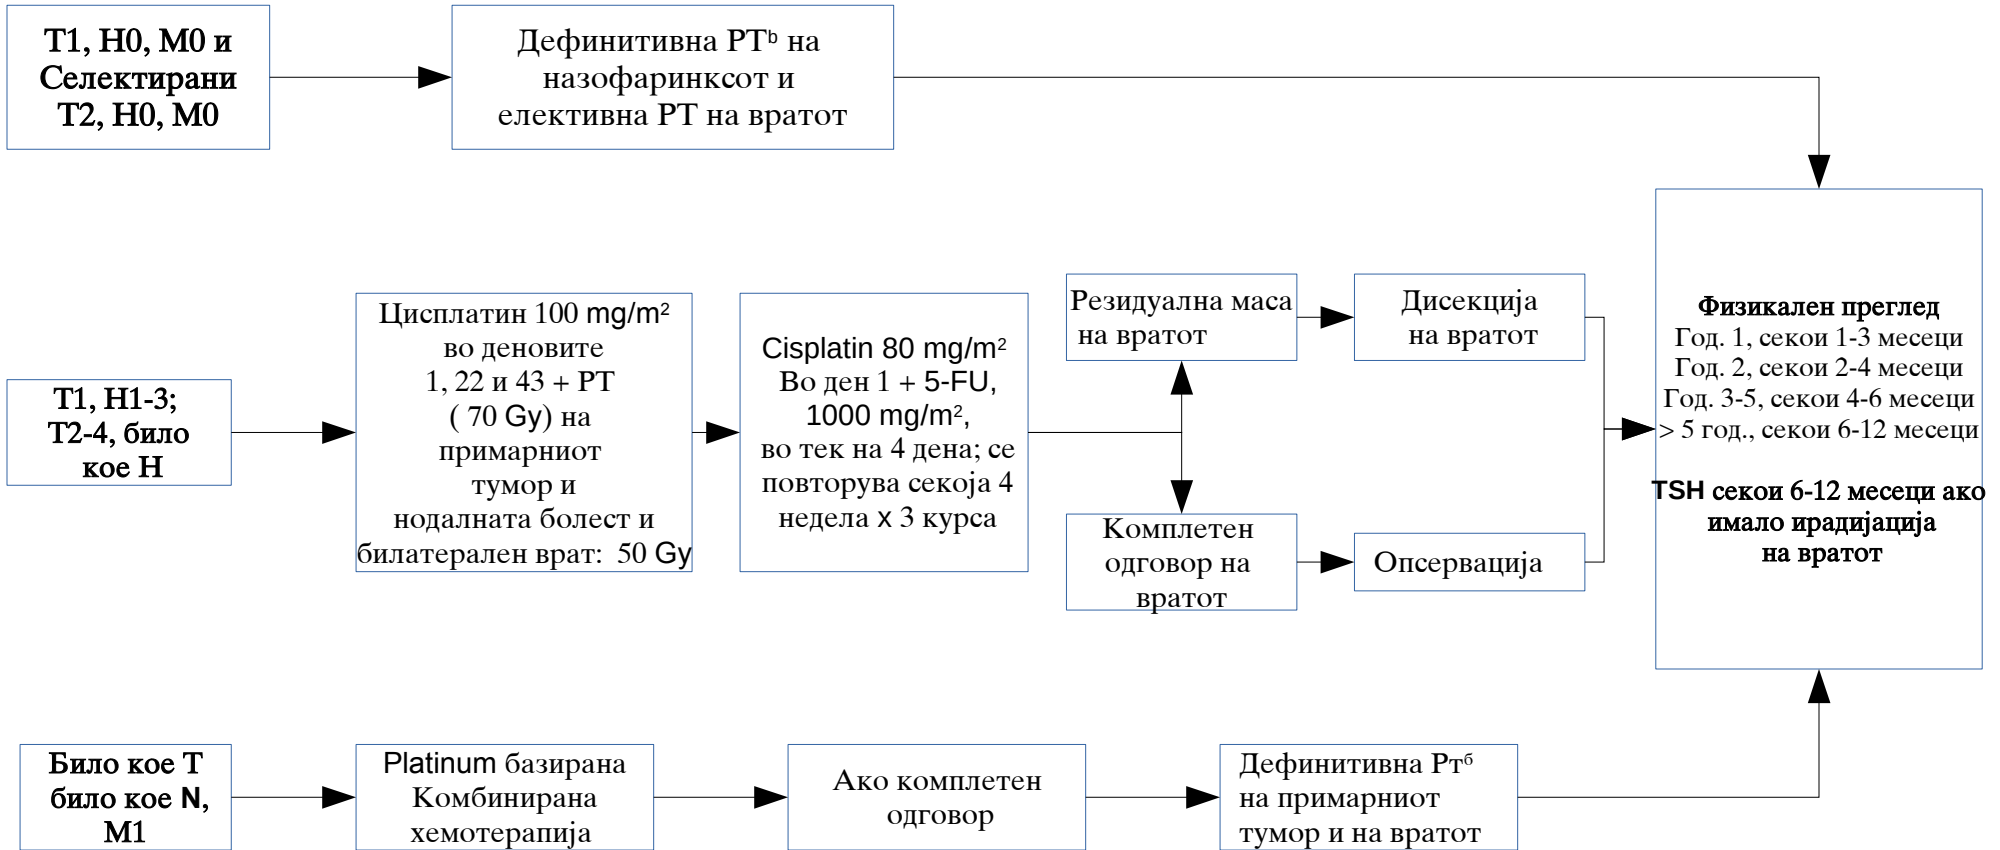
Т1, Н0, М0 и Селектирани Т2, Н0, М0

Дефинитивна РТ$^{b}$ на назофаринксот и елективна РТ на вратот

Т1, Н1-3; Т2-4, било кое Н

Цисплатин 100 mg/m$^{2}$ во деновите 1, 22 и 43 + РТ ( 70 Gy) на примарниот тумор и нодалната болест и билатерален врат: 50 Gy

Cisplatin 80 mg/m$^{2}$ Во ден 1 + 5-FU, 1000 mg/m$^{2}$, во тек на 4 дена; се повторува секоја 4 недела x 3 курса

Резидуална маса на вратот

Дисекција на вратот

Комплетен одговор на вратот

Опсервација

Физикален преглед
Год. 1, секои 1-3 месеци
Год. 2, секои 2-4 месеци
Год. 3-5, секои 4-6 месеци
> 5 год., секои 6-12 месеци

TSH секои 6-12 месеци ако имало ирадијација на вратот

Било кое Т било кое N, М1

Platinum базирана Комбинирана хемотерапија

Ако комплетен одговор

Дефинитивна Рт$^{б}$ на примарниот тумор и на вратот